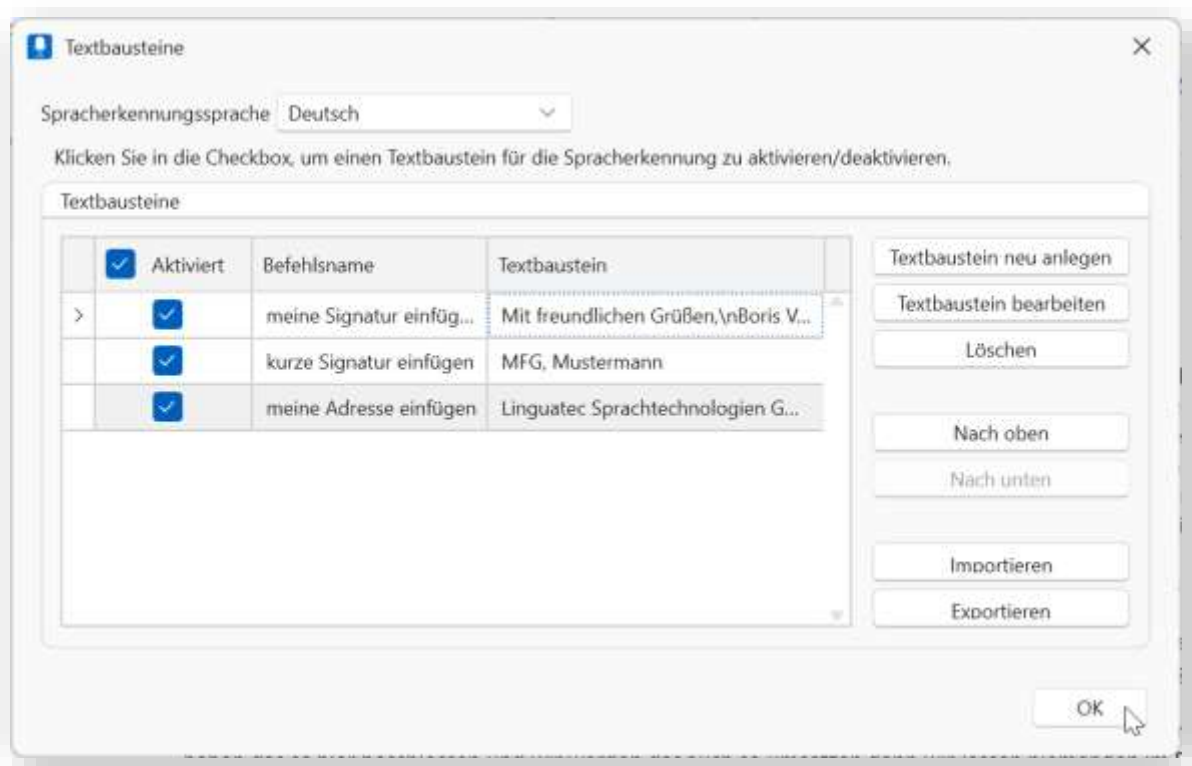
Textbausteine

Spracherkennungssprache Deutsch

Klicken Sie in die Checkbox, um einen Textbaustein für die Spracherkennung zu aktivieren/deaktivieren.

Textbausteine

| | Aktiviert | Befehlsname | Textbaustein |
|---|---|---|---|
| > | | meine Signatur einfüg... | Mit freundlichen Grüßen,\nBoris V... |
| | | kurze Signatur einfügen | MFG, Mustermann |
| | | meine Adresse einfügen | Linguatec Sprachtechnologien G... |

Textbaustein neu anlegen
Textbaustein bearbeiten
Löschen
Nach oben
Nach unten
Importieren
Exportieren

OK